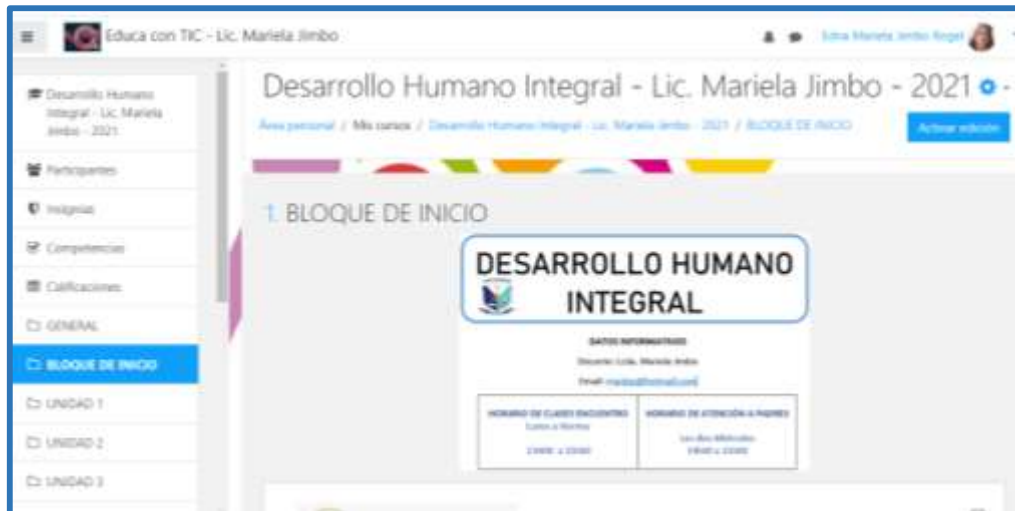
Educa con TIC - Lic. Mariela Jimbo

Edna Mariela Jimbo Rogel

Desarrollo Humano Integral - Lic. Mariela Jimbo - 2021

Área personal / Mis cursos / Desarrollo Humano Integral - Lic. Mariela Jimbo - 2021 / BLOQUE DE INICIO

Activar edición

Desarrollo Humano Integral - Lic. Mariela Jimbo - 2021

Participantes

Insignias

Competencias

Calificaciones

GENERAL

BLOQUE DE INICIO

UNIDAD 1

UNIDAD 2

UNIDAD 3

1. BLOQUE DE INICIO

DESARROLLO HUMANO INTEGRAL

DATOS INFORMATIVOS

Docente: Lcda. Mariela Jimbo

Email: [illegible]@hotmail.com

| HORARIO DE CLASES ENCUENTRO | HORARIO DE ATENCIÓN A PADRES |
|---|---|
| Lunes a Viernes | Los días Miércoles |
| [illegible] | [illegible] |